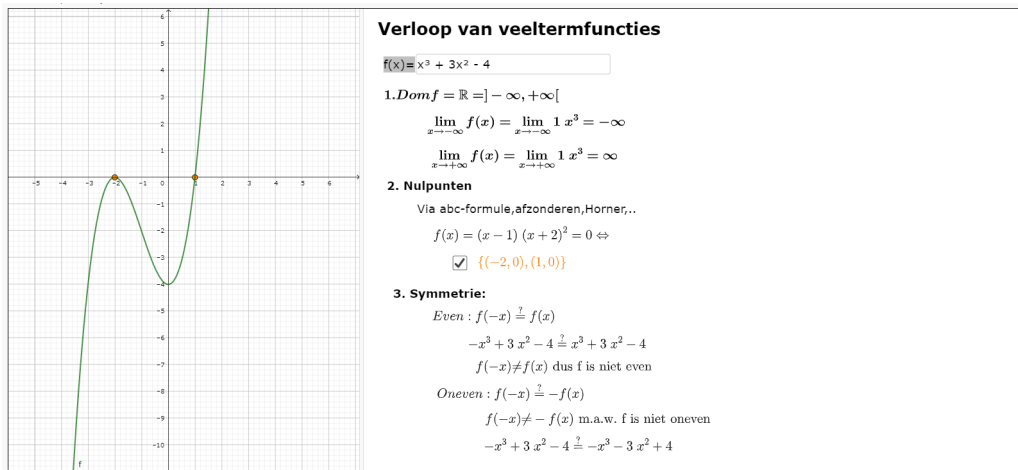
6
5
4
3
2
1
-5 -4 -3 -2 -1 0 1 2 3 4 5 6
-1
-2
-3
-4
-5
-6
-7
-8
-9
-10
f

Verloop van veeltermfuncties

f(x)= x³ + 3x² - 4

1. $Dom f = \mathbb{R} = ]-\infty, +\infty[$

$\lim_{x \to -\infty} f(x) = \lim_{x \to -\infty} 1\, x^3 = -\infty$

$\lim_{x \to +\infty} f(x) = \lim_{x \to +\infty} 1\, x^3 = \infty$

2. Nulpunten

Via abc-formule,afzonderen,Horner,..

$f(x) = (x-1)\,(x+2)^2 = 0 \Leftrightarrow$

$\{(-2,0),(1,0)\}$

3. Symmetrie:

$Even : f(-x) \stackrel{?}{=} f(x)$

$-x^3 + 3\,x^2 - 4 \stackrel{?}{=} x^3 + 3\,x^2 - 4$

$f(-x) \neq f(x)$ dus f is niet even

$Oneven : f(-x) \stackrel{?}{=} -f(x)$

$f(-x) \neq -f(x)$ m.a.w. f is niet oneven

$-x^3 + 3\,x^2 - 4 \stackrel{?}{=} -x^3 - 3\,x^2 + 4$